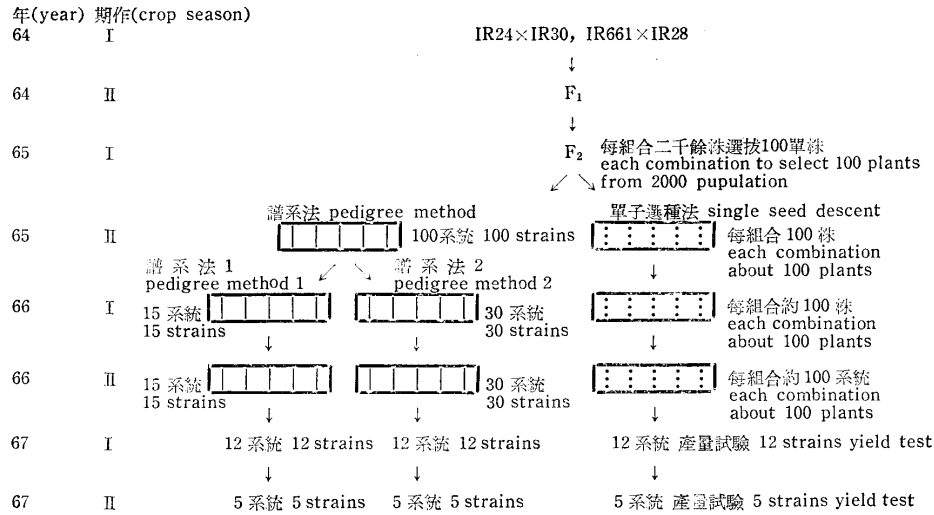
年(year) 期作(crop season)

64 Ⅰ IR24×IR30, IR661×IR28

↓

64 Ⅱ $F_1$

↓

65 Ⅰ $F_2$ 每組合二千餘株選拔100單株 each combination to select 100 plants from 2000 pupulation

譜系法 pedigree method

單子選種法 single seed descent

65 Ⅱ 100系統 100 strains

每組合 100 株 each combination about 100 plants

譜系法 1 pedigree method 1

譜系法 2 pedigree method 2

↓

66 Ⅰ 15 系統 15 strains

30 系統 30 strains

每組合約 100 株 each combination about 100 plants

↓ ↓ ↓

66 Ⅱ 15 系統 15 strains

30 系統 30 strains

每組合約 100 系統 each combination about 100 plants

↓ ↓ ↓

67 Ⅰ 12 系統 12 strains 12 系統 12 strains 12 系統 產量試驗 12 strains yield test

↓ ↓ ↓

67 Ⅱ 5 系統 5 strains 5 系統 5 strains 5 系統 產量試驗 5 strains yield test